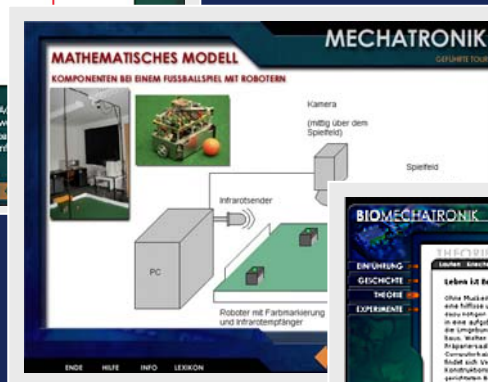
MATHEMATISCHES MODELL

KOMPONENTEN BEI EINEM FUSSBALLSPIEL MIT ROBOTERN

MECHATRONIK

GEFÜHRTE TOUR

Kamera

(mittig über dem Spielfeld)

Spielfeld

Infrarotsender

PC

Roboter mit Farbmarkierung und Infrarotempfänger

ENDE HILFE INFO LEXIKON

BIOMECHATRONIK

EINFÜHRUNG

GESCHICHTE

THEORIE

EXPERIMENTE

THEORIE

Leben ist B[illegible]

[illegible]